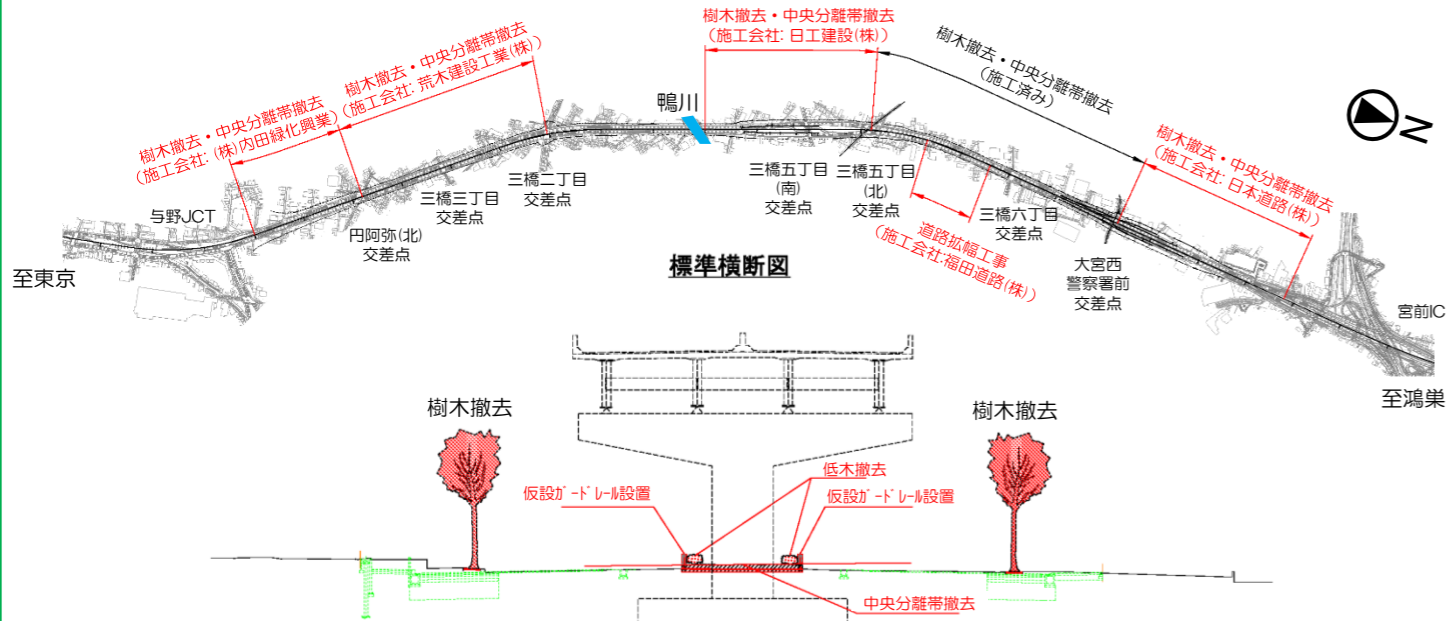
樹木撤去・中央分離帯撤去
（施工会社: 日工建設(株)）

樹木撤去・中央分離帯撤去
（施工会社: 荒木建設工業(株)）

樹木撤去・中央分離帯撤去
（施工会社: (株)内田緑化興業）

樹木撤去・中央分離帯撤去
（施工済み）

樹木撤去・中央分離帯撤去
（施工会社: 日本道路(株)）

N

鴨川

与野JCT

至東京

円阿弥(北)
交差点

三橋三丁目
交差点

三橋二丁目
交差点

三橋五丁目
(南)
交差点

三橋五丁目
(北)
交差点

三橋六丁目
交差点

道路拡幅工事
（施工会社:福田道路(株)）

大宮西
警察署前
交差点

宮前IC

至鴻巣

標準横断図

樹木撤去

樹木撤去

低木撤去

仮設ｶﾞｰﾄﾞﾚｰﾙ設置

仮設ｶﾞｰﾄﾞﾚｰﾙ設置

中央分離帯撤去